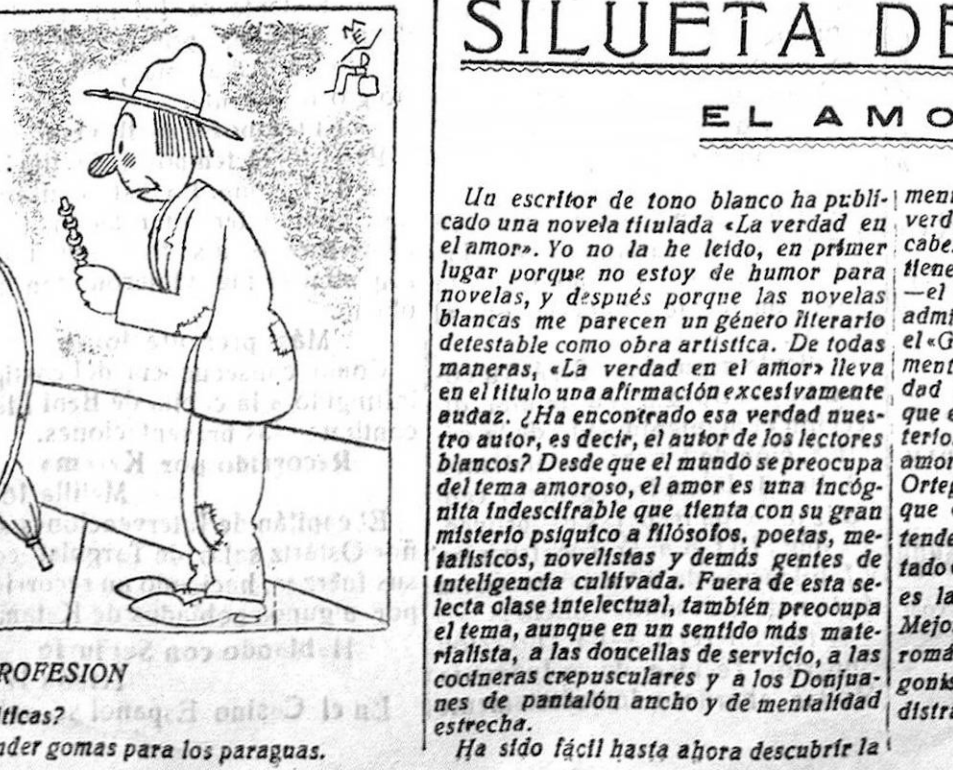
ROFESION

ticas?

nder gomas para los paraguas.

SILUETA DE

EL AMO

Un escritor de tono blanco ha publicado una novela titulada «La verdad en el amor». Yo no la he leído, en primer lugar porque no estoy de humor para novelas, y después porque las novelas blancas me parecen un género literario detestable como obra artística. De todas maneras, «La verdad en el amor» lleva en el título una afirmación excesivamente audaz. ¿Ha encontrado esa verdad nuestro autor, es decir, el autor de los lectores blancos? Desde que el mundo se preocupa del tema amoroso, el amor es una incógnita indescifrable que tienta con su gran misterio psíquico a filósofos, poetas, metafísicos, novelistas y demás gentes de inteligencia cultivada. Fuera de esta selecta clase intelectual, también preocupa el tema, aunque en un sentido más materialista, a las doncellas de servicio, a las cocineras crepusculares y a los Donjuanes de pantalón ancho y de mentalidad estrecha.

Ha sido fácil hasta ahora descubrir la

ment
verd
cabe
tiene
—el
admi
el «G
ment
dad
que e
terio
amor
Orteg
que
tende
tado
es la
Mejo
romá
gonis
distra